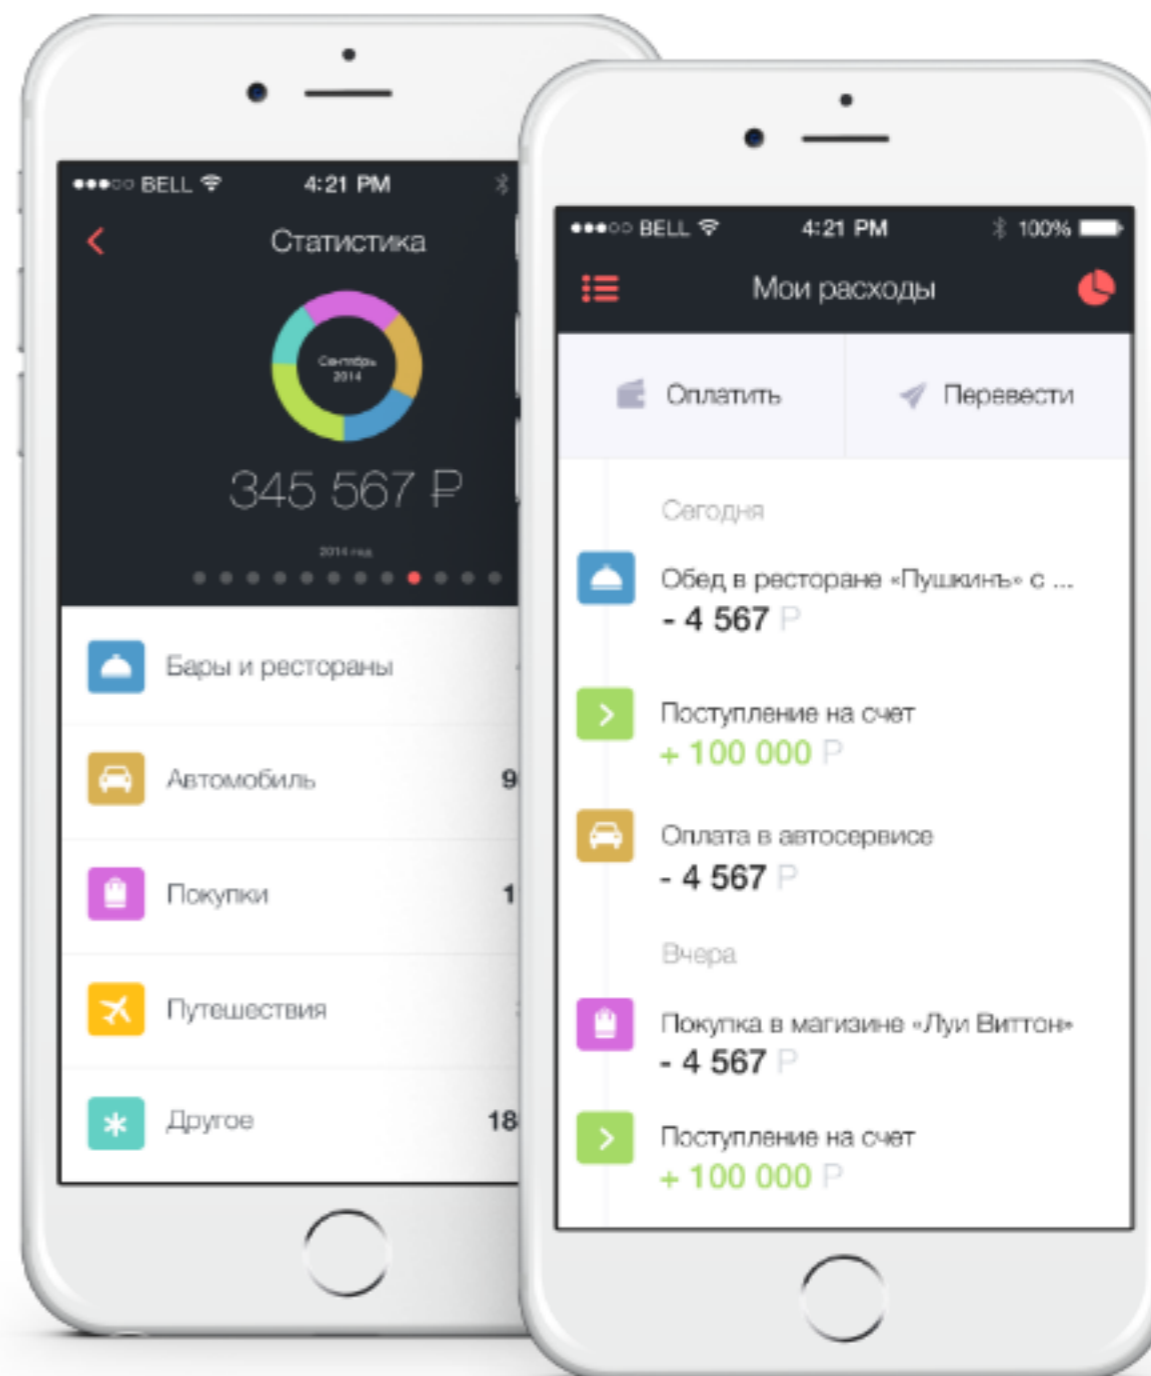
BELL 4:21 PM

Статистика

Сентябрь 2014

345 567 ₽

2014 год

Бары и рестораны

Автомобиль 9

Покупки 1

Путешествия

Другое 18

BELL 4:21 PM 100%

Мои расходы

Оплатить

Перевести

Сегодня

Обед в ресторане «Пушкинъ» с ...

- 4 567 ₽

Поступление на счет

+ 100 000 ₽

Оплата в автосервисе

- 4 567 ₽

Вчера

Покупка в магизине «Луи Виттон»

- 4 567 ₽

Поступление на счет

+ 100 000 ₽